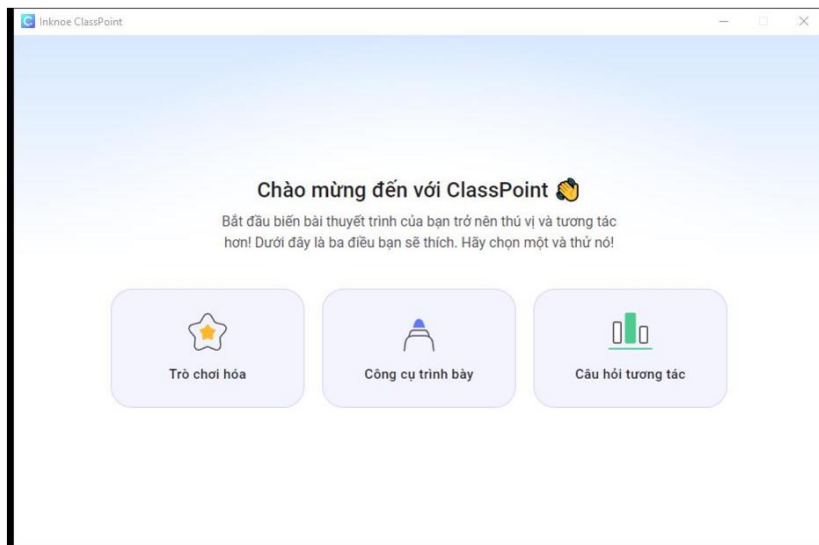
Inknoe ClassPoint

Chào mừng đến với ClassPoint 👋

Bắt đầu biến bài thuyết trình của bạn trở nên thú vị và tương tác hơn! Dưới đây là ba điều bạn sẽ thích. Hãy chọn một và thử nó!

Trò chơi hóa

Công cụ trình bày

Câu hỏi tương tác